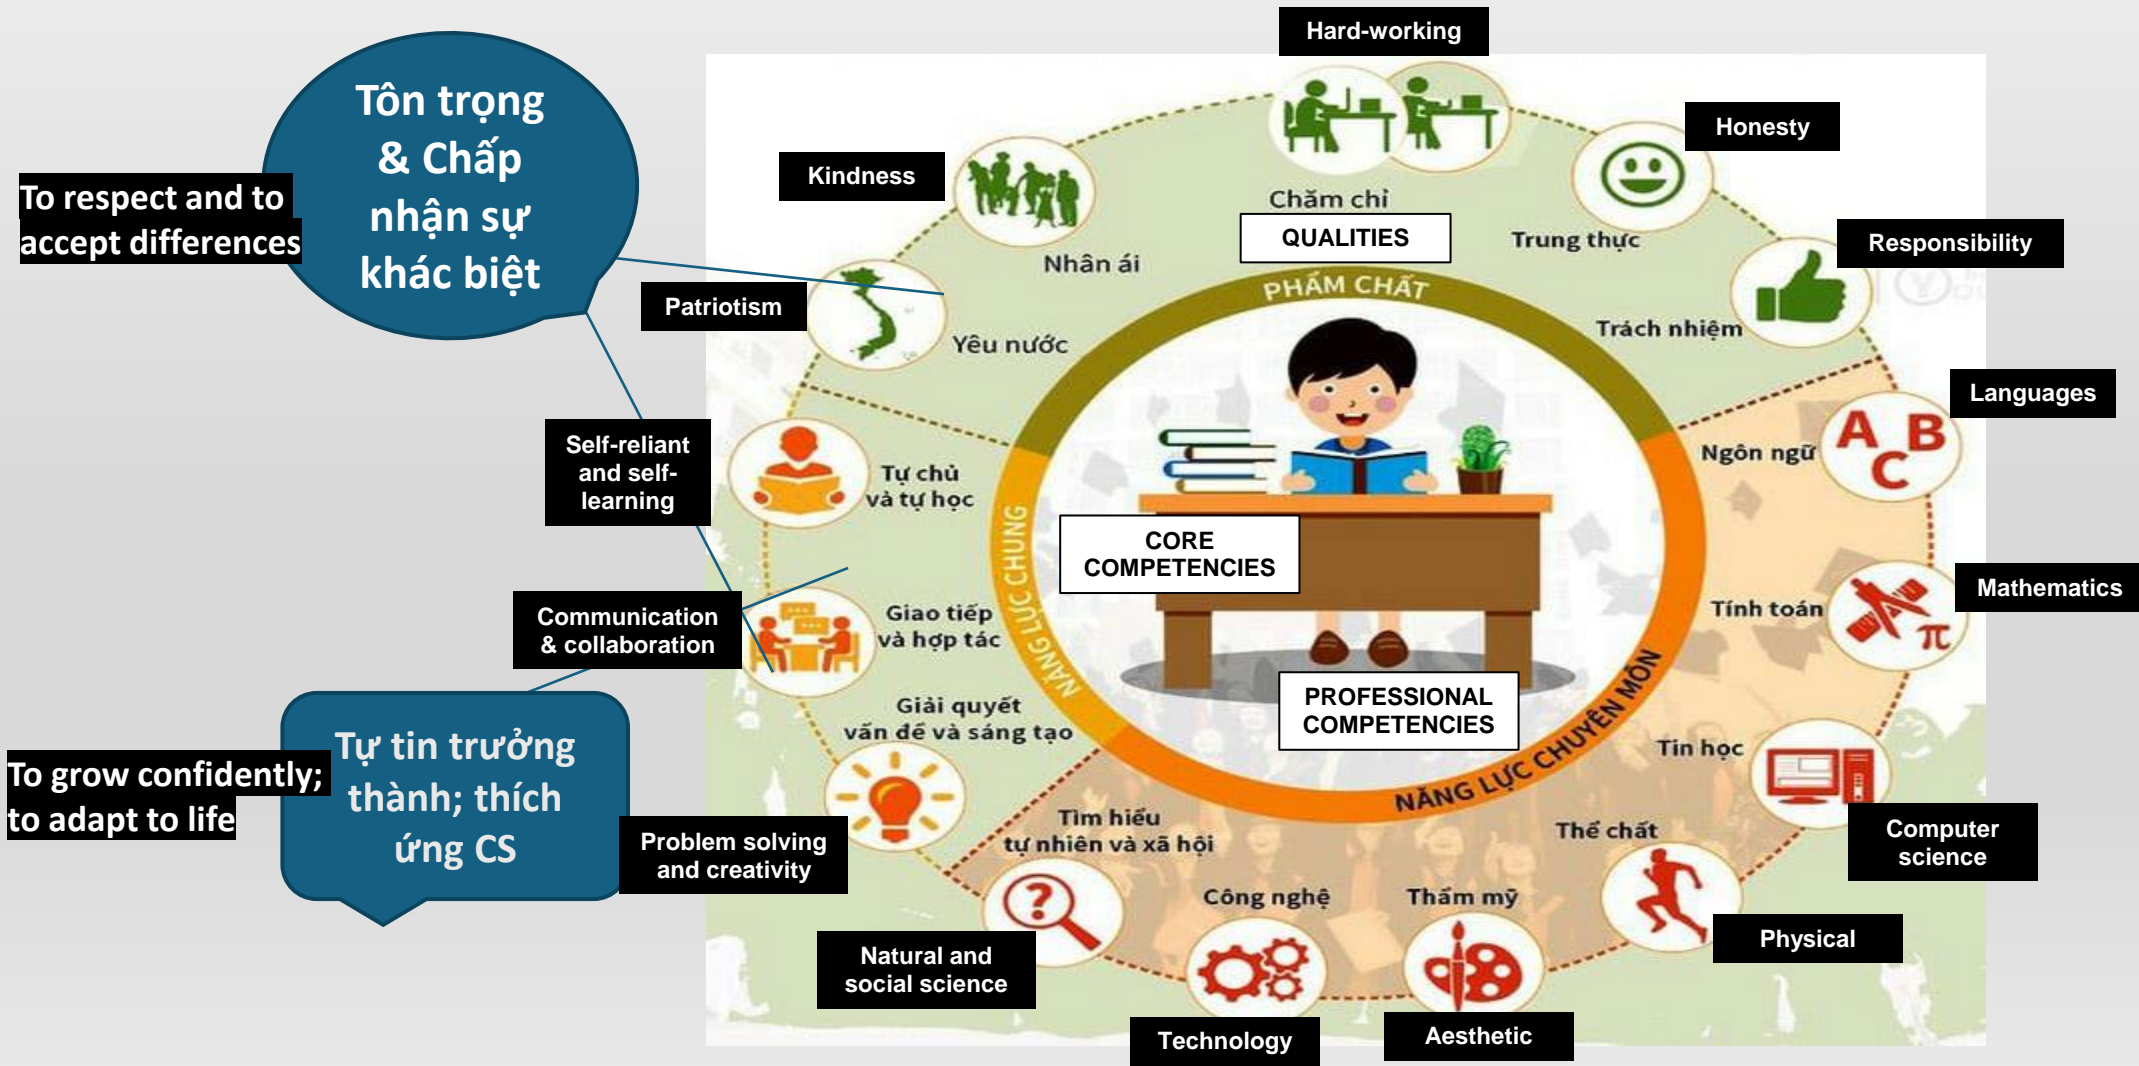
Tôn trọng & Chấp nhận sự khác biệt

To respect and to accept differences

Hard-working

Chăm chỉ

QUALITIES

Honesty

Trung thực

Kindness

Nhân ái

Responsibility

Trách nhiệm

Patriotism

Yêu nước

PHẨM CHẤT

Languages

Ngôn ngữ

Self-reliant and self-learning

Tự chủ và tự học

CORE COMPETENCIES

NĂNG LỰC CHUNG

Mathematics

Tính toán

Communication & collaboration

Giao tiếp và hợp tác

Giải quyết vấn đề và sáng tạo

PROFESSIONAL COMPETENCIES

NĂNG LỰC CHUYÊN MÔN

Tin học

Computer science

Tự tin trưởng thành; thích ứng CS

To grow confidently; to adapt to life

Problem solving and creativity

Tìm hiểu tự nhiên và xã hội

Thể chất

Physical

Công nghệ

Thẩm mỹ

Natural and social science

Technology

Aesthetic